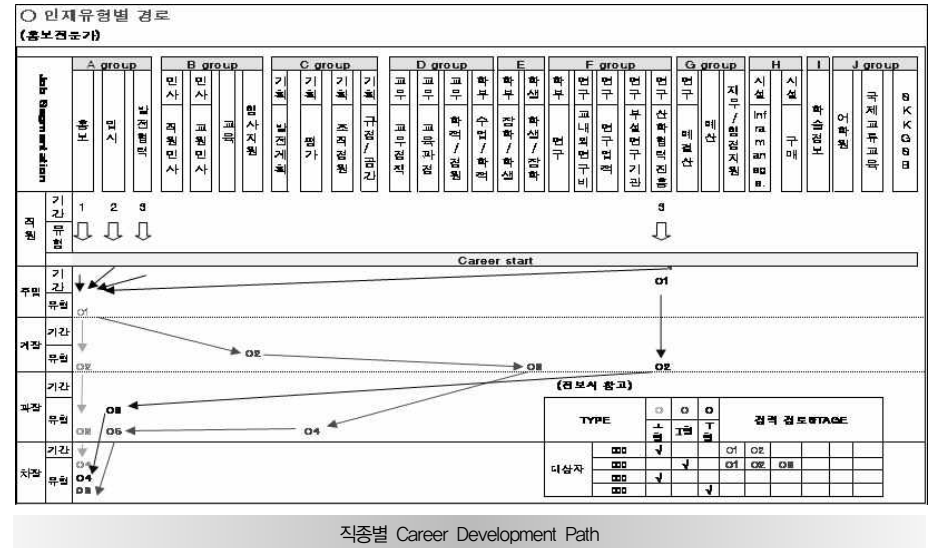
○ 인재유형별 경로
(홍보전문가)

| Job Segmentation | A group | | | B group | | | | C group | | | | D group | | | | E | | F group | | | | G group | | | H | | I | J group | | |
|---|---|---|---|---|---|---|---|---|---|---|---|---|---|---|---|---|---|---|---|---|---|---|---|---|---|---|---|---|---|---|
| | 홍보 | 입시 | 발전협력 | 민사 직원민사 | 민사 교원민사 | 교육 | 행사지원 | 기획 발전계획 | 기획 평가 | 기획 조직정원 | 기획 규정/공간 | 교무 교무점적 | 교무 교육과정 | 교무 학적/장원 | 학부 수업/학적 | 학부 장학/학생 | 학생 학생/장학 | 학부 연구 | 연구 교내외연구비 | 연구 연구업적 | 연구 부설연구기관 | 연구 산학협력진흥 | 연구 예결산 | 예산 | 자무/행정지원 | 시설 Infra management | 시설 구매 | 학술정보 | 어학원 | 국제교류교육 | SKKGSB |

직원 기간 1 2 3 ... 3
유형

Career start

주임 기간
유형 O1 O1

계장 기간
유형 O2 O2 O3 O2

과장 기간
유형 O3 O5 O4 O3

차장 기간
유형 O4 O4 O5

(정보시 참고)

| TYPE | | ○ 고급 | ○ 고급 | ○ T급 | 경력 경로 STAGE | | | | |
|---|---|---|---|---|---|---|---|---|---|
| 대상자 | OOO | √ | | | O1 | O2 | | | |
| | OOO | | √ | | O1 | O2 | O3 | | |
| | OOO | √ | | | | | | | |
| | OOO | | | √ | | | | | |

직종별 Career Development Path